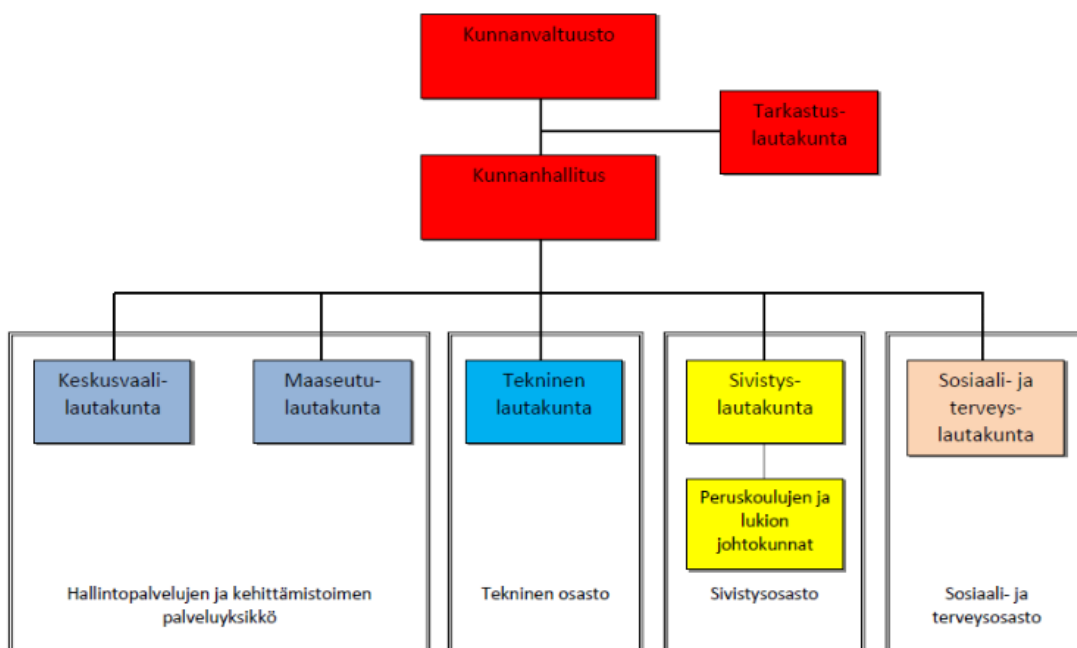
Kunnanvaltuusto

Tarkastuslautakunta

Kunnanhallitus

Keskusvaalilautakunta

Maaseutulautakunta

Tekninen lautakunta

Sivistyslautakunta

Sosiaali- ja terveyslautakunta

Peruskoulujen ja lukion johtokunnat

Hallintopalvelujen ja kehittämistoimen palveluyksikkö

Tekninen osasto

Sivistysosasto

Sosiaali- ja terveysosasto